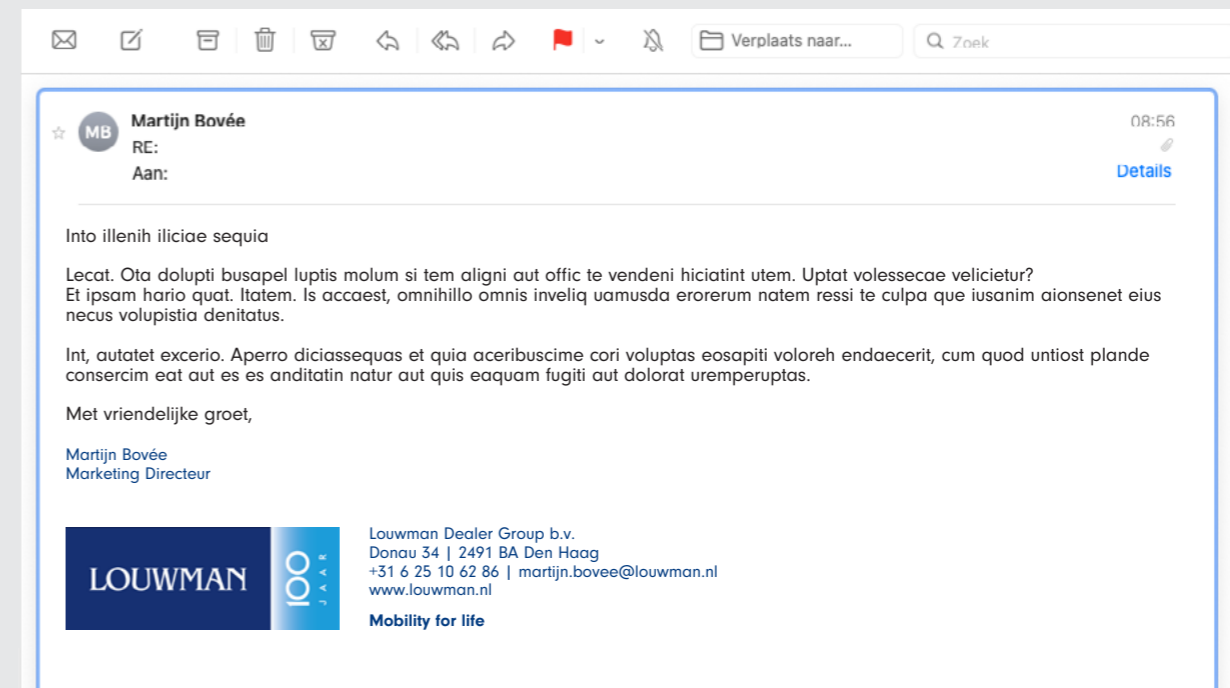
Verplaats naar...
Zoek

MB
Martijn Bovée
RE:
Aan:
08:56
Details

Into illenih iliciae sequia

Lecat. Ota dolupti busapel luptis molum si tem aligni aut offic te vendeni hiciatint utem. Uptat volessecae velicietur?
Et ipsam hario quat. Itatem. Is accaest, omnihillo omnis inveliq uamusda erorerum natem ressi te culpa que iusanim aionsenet eius necus volupistia denitatus.

Int, autatet excerio. Aperro diciassequas et quia aceribuscime cori voluptas eosapiti voloreh endaecerit, cum quod untiost plande consercim eat aut es es anditatin natur aut quis eaquam fugiti aut dolorat uremperuptas.

Met vriendelijke groet,

Martijn Bovée
Marketing Directeur

LOUWMAN
100 JAAR

Louwman Dealer Group b.v.
Donau 34 | 2491 BA Den Haag
+31 6 25 10 62 86 | martijn.bovee@louwman.nl
www.louwman.nl

Mobility for life